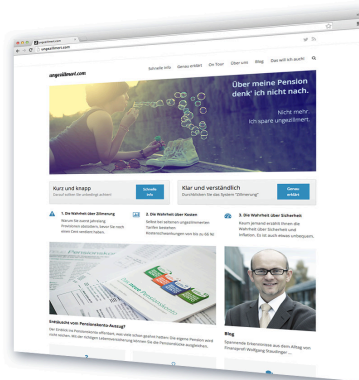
ungezillmert.com

ungezillmert.com

Schnelle Info Genau erklärt On Tour Über uns Blog Das will ich auch!

Über meine Pension denk' ich nicht nach.

Nicht mehr. Ich spare ungezillmert.

Kurz und knapp

Schnelle Info

Klar und verständlich

Durchblicken Sie das System "Zillmerung"

Genau erklärt

1. Die Wahrheit über Zillmerung

2. Die Wahrheit über Kosten

3. Die Wahrheit über Sicherheit

Blog

Spannende Erkenntnisse aus dem Alltag von Finanzprofi Wolfgang Staudinger ...